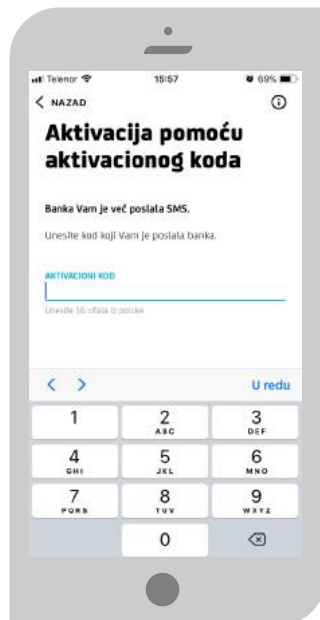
Telenor 15:57 69%

NAZAD

Aktivacija pomoću aktivacionog koda

Banka Vam je već poslala SMS.

Unesite kod koji Vam je poslala banka.

AKTIVACIONI KOD

Unesite 16 cifara iz poruke

U redu

1
2 ABC
3 DEF
4 GHI
5 JKL
6 MNO
7 PQRS
8 TUV
9 WXYZ
0